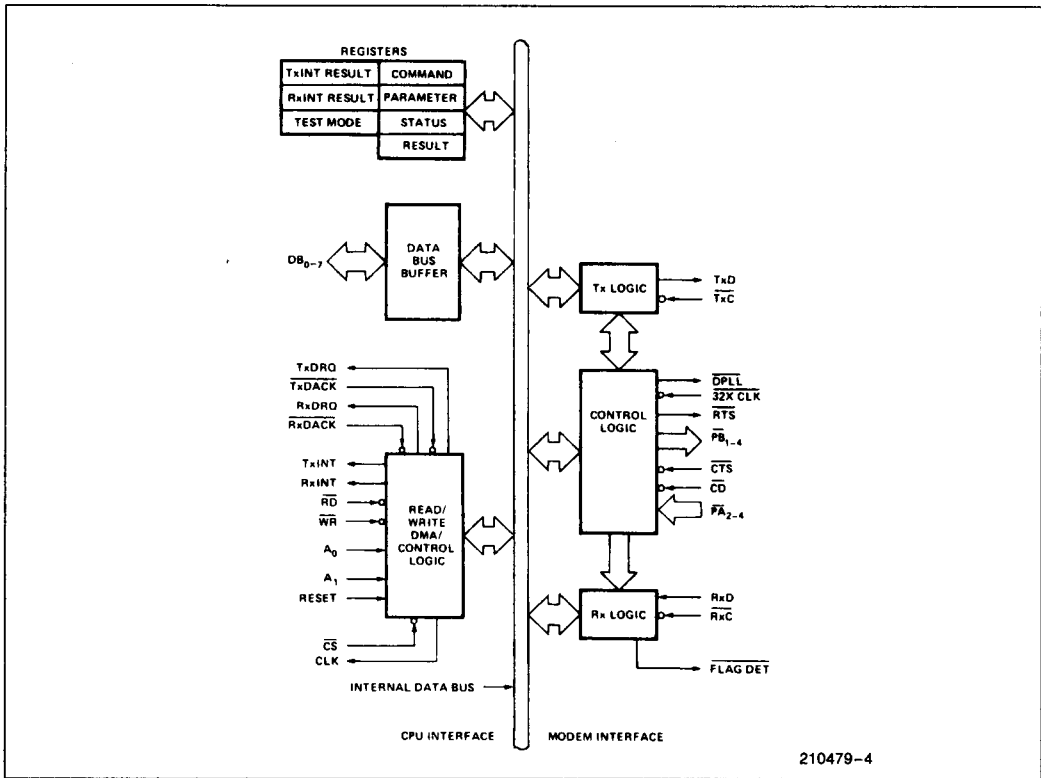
REGISTERS

| TxINT RESULT | COMMAND |
|---|---|
| RxINT RESULT | PARAMETER |
| TEST MODE | STATUS |
| | RESULT |

$DB_{0-7}$

DATA BUS BUFFER

Tx LOGIC

TxD

$\overline{TxC}$

TxDRQ

$\overline{TxDACK}$

RxDRQ

$\overline{RxDACK}$

TxINT

RxINT

$\overline{RD}$

$\overline{WR}$

$A_0$

$A_1$

RESET

$\overline{CS}$

CLK

READ/ WRITE DMA/ CONTROL LOGIC

CONTROL LOGIC

$\overline{DPLL}$

$\overline{32X\ CLK}$

$\overline{RTS}$

$\overline{PB}_{1-4}$

$\overline{CTS}$

$\overline{CD}$

$\overline{PA}_{2-4}$

Rx LOGIC

RxD

$\overline{RxC}$

$\overline{FLAG\ DET}$

INTERNAL DATA BUS

CPU INTERFACE

MODEM INTERFACE

210479–4